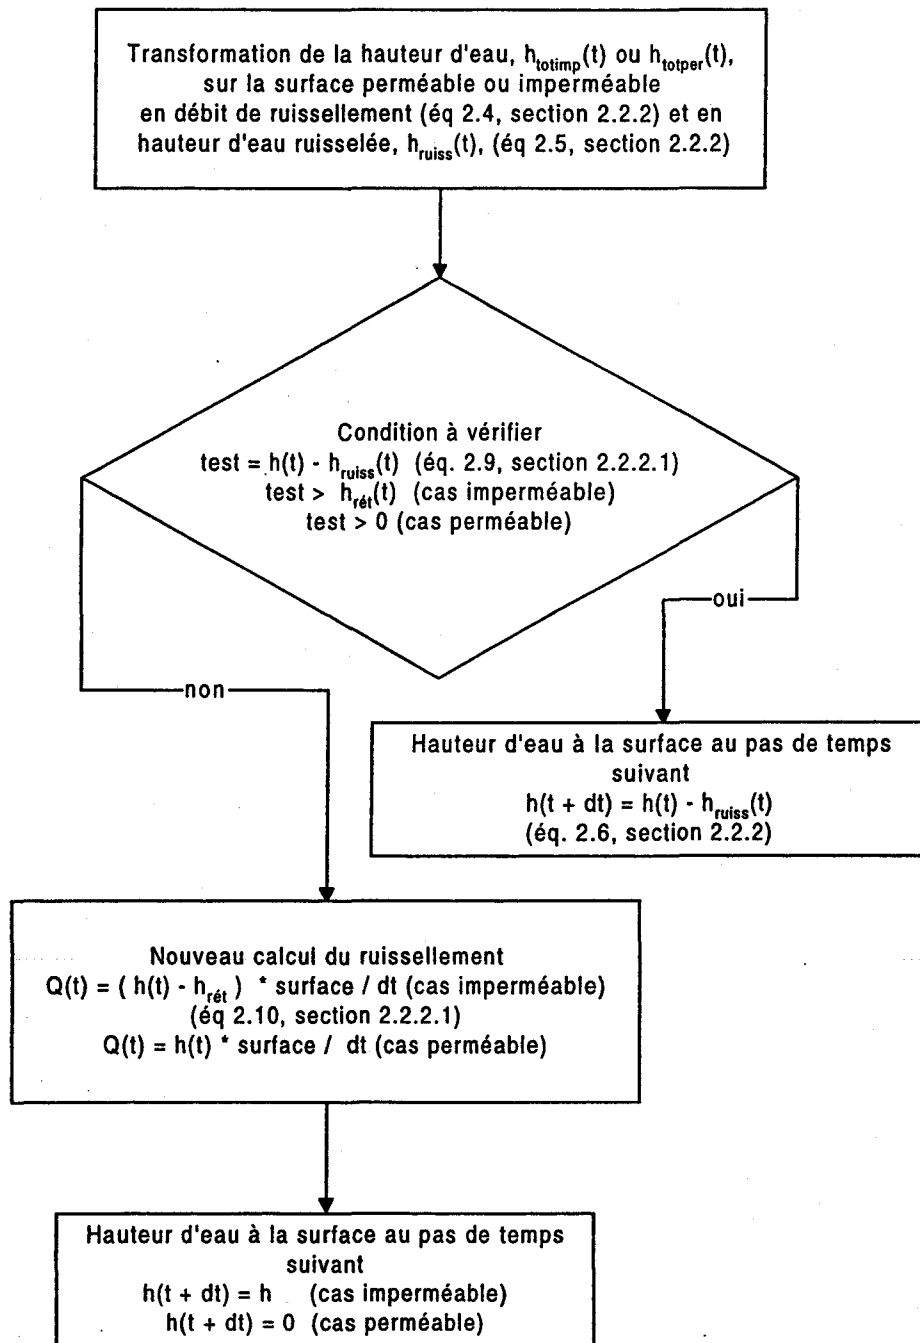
Transformation de la hauteur d'eau, $h_{totimp}(t)$ ou $h_{totper}(t)$, sur la surface perméable ou imperméable en débit de ruissellement (éq 2.4, section 2.2.2) et en hauteur d'eau ruisselée, $h_{ruiss}(t)$, (éq 2.5, section 2.2.2)

Condition à vérifier
test = $h(t) - h_{ruiss}(t)$ (éq. 2.9, section 2.2.2.1)
test > $h_{rét}(t)$ (cas imperméable)
test > 0 (cas perméable)

oui

non

Hauteur d'eau à la surface au pas de temps suivant
$h(t + dt) = h(t) - h_{ruiss}(t)$
(éq. 2.6, section 2.2.2)

Nouveau calcul du ruissellement
$Q(t) = ( h(t) - h_{rét} ) * surface / dt$ (cas imperméable)
(éq 2.10, section 2.2.2.1)
$Q(t) = h(t) * surface / dt$ (cas perméable)

Hauteur d'eau à la surface au pas de temps suivant
$h(t + dt) = h$ (cas imperméable)
$h(t + dt) = 0$ (cas perméable)